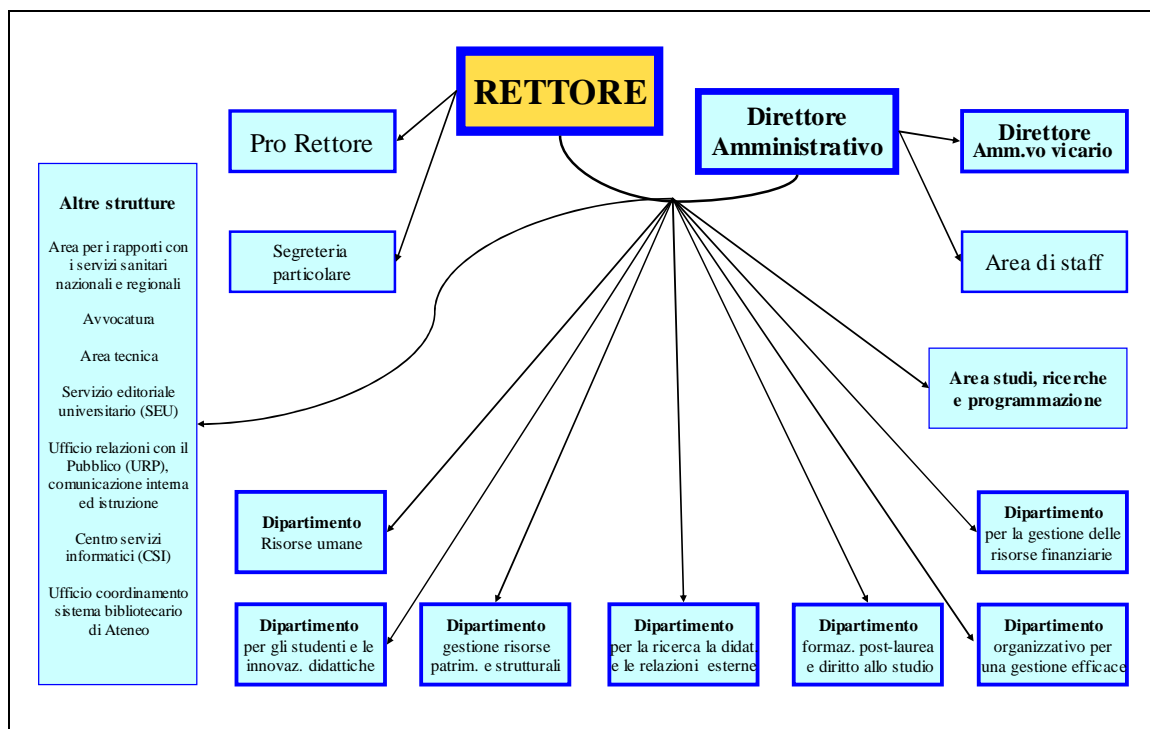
RETTORE

Pro Rettore

Segreteria particolare

Direttore Amministrativo

Direttore Amm.vo vicario

Area di staff

Altre strutture

Area per i rapporti con i servizi sanitari nazionali e regionali

Avvocatura

Area tecnica

Servizio editoriale universitario (SEU)

Ufficio relazioni con il Pubblico (URP), comunicazione interna ed istruzione

Centro servizi informatici (CSI)

Ufficio coordinamento sistema bibliotecario di Ateneo

Area studi, ricerche e programmazione

Dipartimento Risorse umane

Dipartimento per la gestione delle risorse finanziarie

Dipartimento per gli studenti e le innovaz. didattiche

Dipartimento gestione risorse patrim. e strutturali

Dipartimento per la ricerca la didat e le relazioni esterne

Dipartimento formaz. post-laurea e diritto allo studio

Dipartimento organizzativo per una gestione efficace